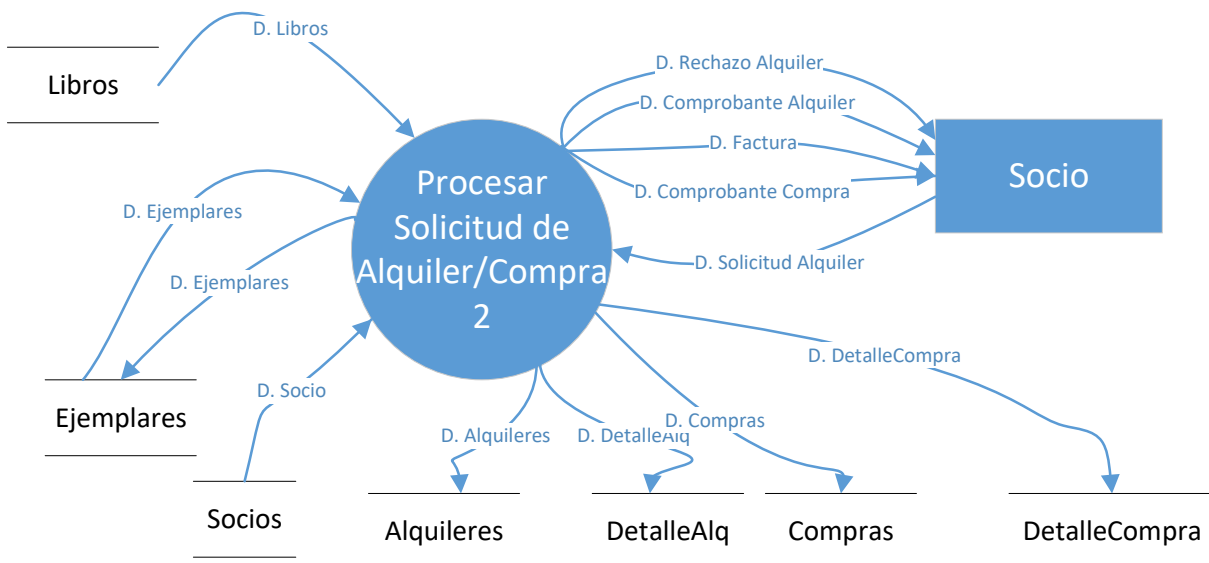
Libros

D. Libros

D. Rechazo Alquiler

D. Comprobante Alquiler

D. Factura

Socio

D. Comprobante Compra

Procesar Solicitud de Alquiler/Compra 2

D. Solicitud Alquiler

D. Ejemplares

D. Ejemplares

D. DetalleCompra

Ejemplares

D. Socio

D. Compras

D. Alquileres

D. DetalleAlq

Socios

Alquileres

DetalleAlq

Compras

DetalleCompra